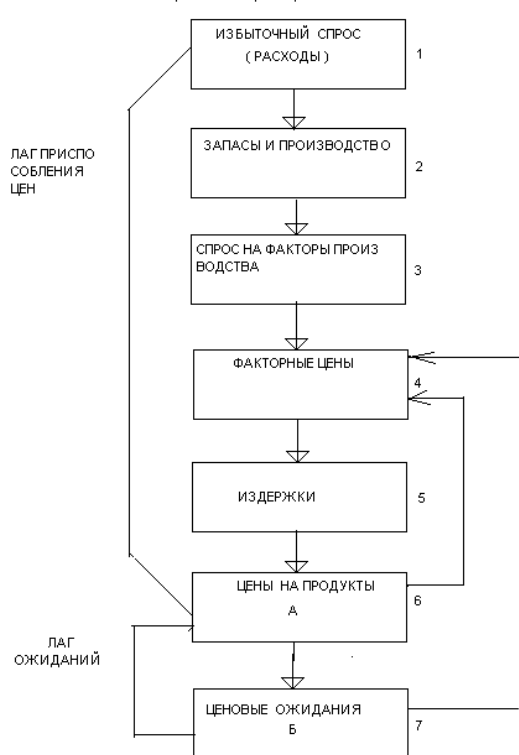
ИЗБЫТОЧНЫЙ СПРОС
( РАСХОДЫ )

1

ЛАГ ПРИСПОСОБЛЕНИЯ ЦЕН

ЗАПАСЫ И ПРОИЗВОДСТВО

2

СПРОС НА ФАКТОРЫ ПРОИЗВОДСТВА

3

ФАКТОРНЫЕ ЦЕНЫ

4

ИЗДЕРЖКИ

5

ЦЕНЫ НА ПРОДУКТЫ
А

6

ЛАГ ОЖИДАНИЙ

ЦЕНОВЫЕ ОЖИДАНИЯ
Б

7